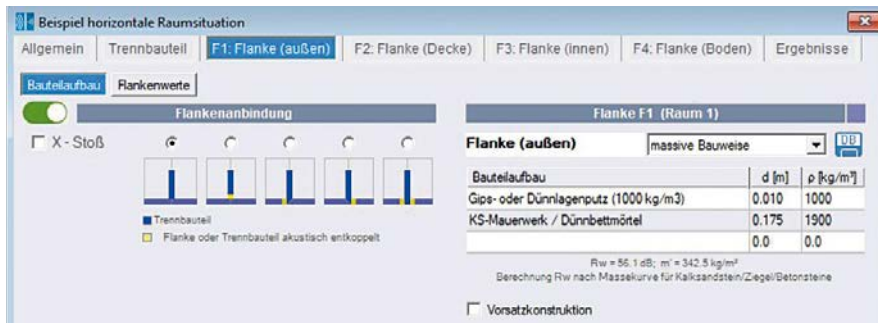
Beispiel horizontale Raumsituation

Allgemein | Trennbauteil | F1: Flanke (außen) | F2: Flanke (Decke) | F3: Flanke (innen) | F4: Flanke (Boden) | Ergebnisse

Bauteilaufbau | Flankenwerte

Flankenanbindung

X - Stoß

Trennbauteil

Flanke oder Trennbauteil akustisch entkoppelt

Flanke F1 (Raum 1)

Flanke (außen) massive Bauweise

DB

| Bauteilaufbau | d [m] | ρ [kg/m³] |
|---|---|---|
| Gips- oder Dünnlagenputz (1000 kg/m3) | 0.010 | 1000 |
| KS-Mauerwerk / Dünnbettmörtel | 0.175 | 1900 |
| | 0.0 | 0.0 |

Rw = 56.1 dB; m' = 342.5 kg/m²
Berechnung Rw nach Massekurve für Kalksandstein/Ziegel/Betonsteine

Vorsatzkonstruktion